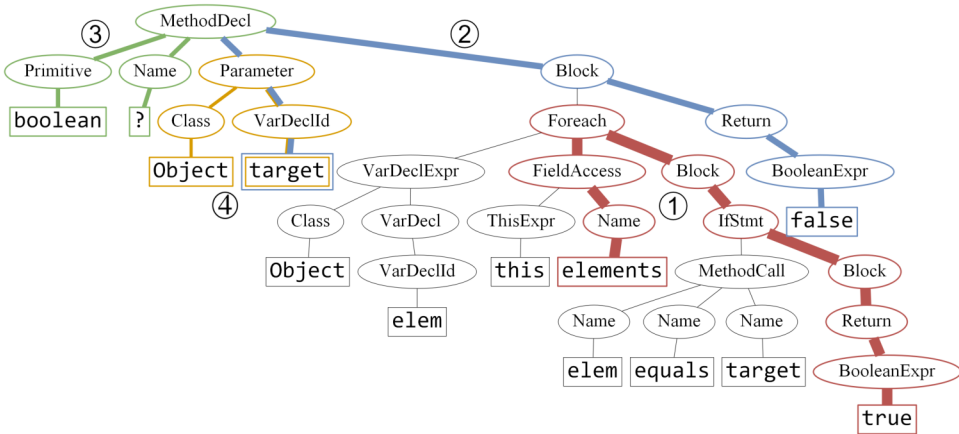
MethodDecl

③

②

Primitive

Name

Parameter

Block

boolean

?

Class

VarDeclId

Foreach

Return

Object

target

VarDeclExpr

FieldAccess

Block

BooleanExpr

④

①

Class

VarDecl

ThisExpr

Name

IfStmt

false

Object

VarDeclId

this

elements

MethodCall

Block

elem

Name

Name

Name

Return

elem

equals

target

BooleanExpr

true